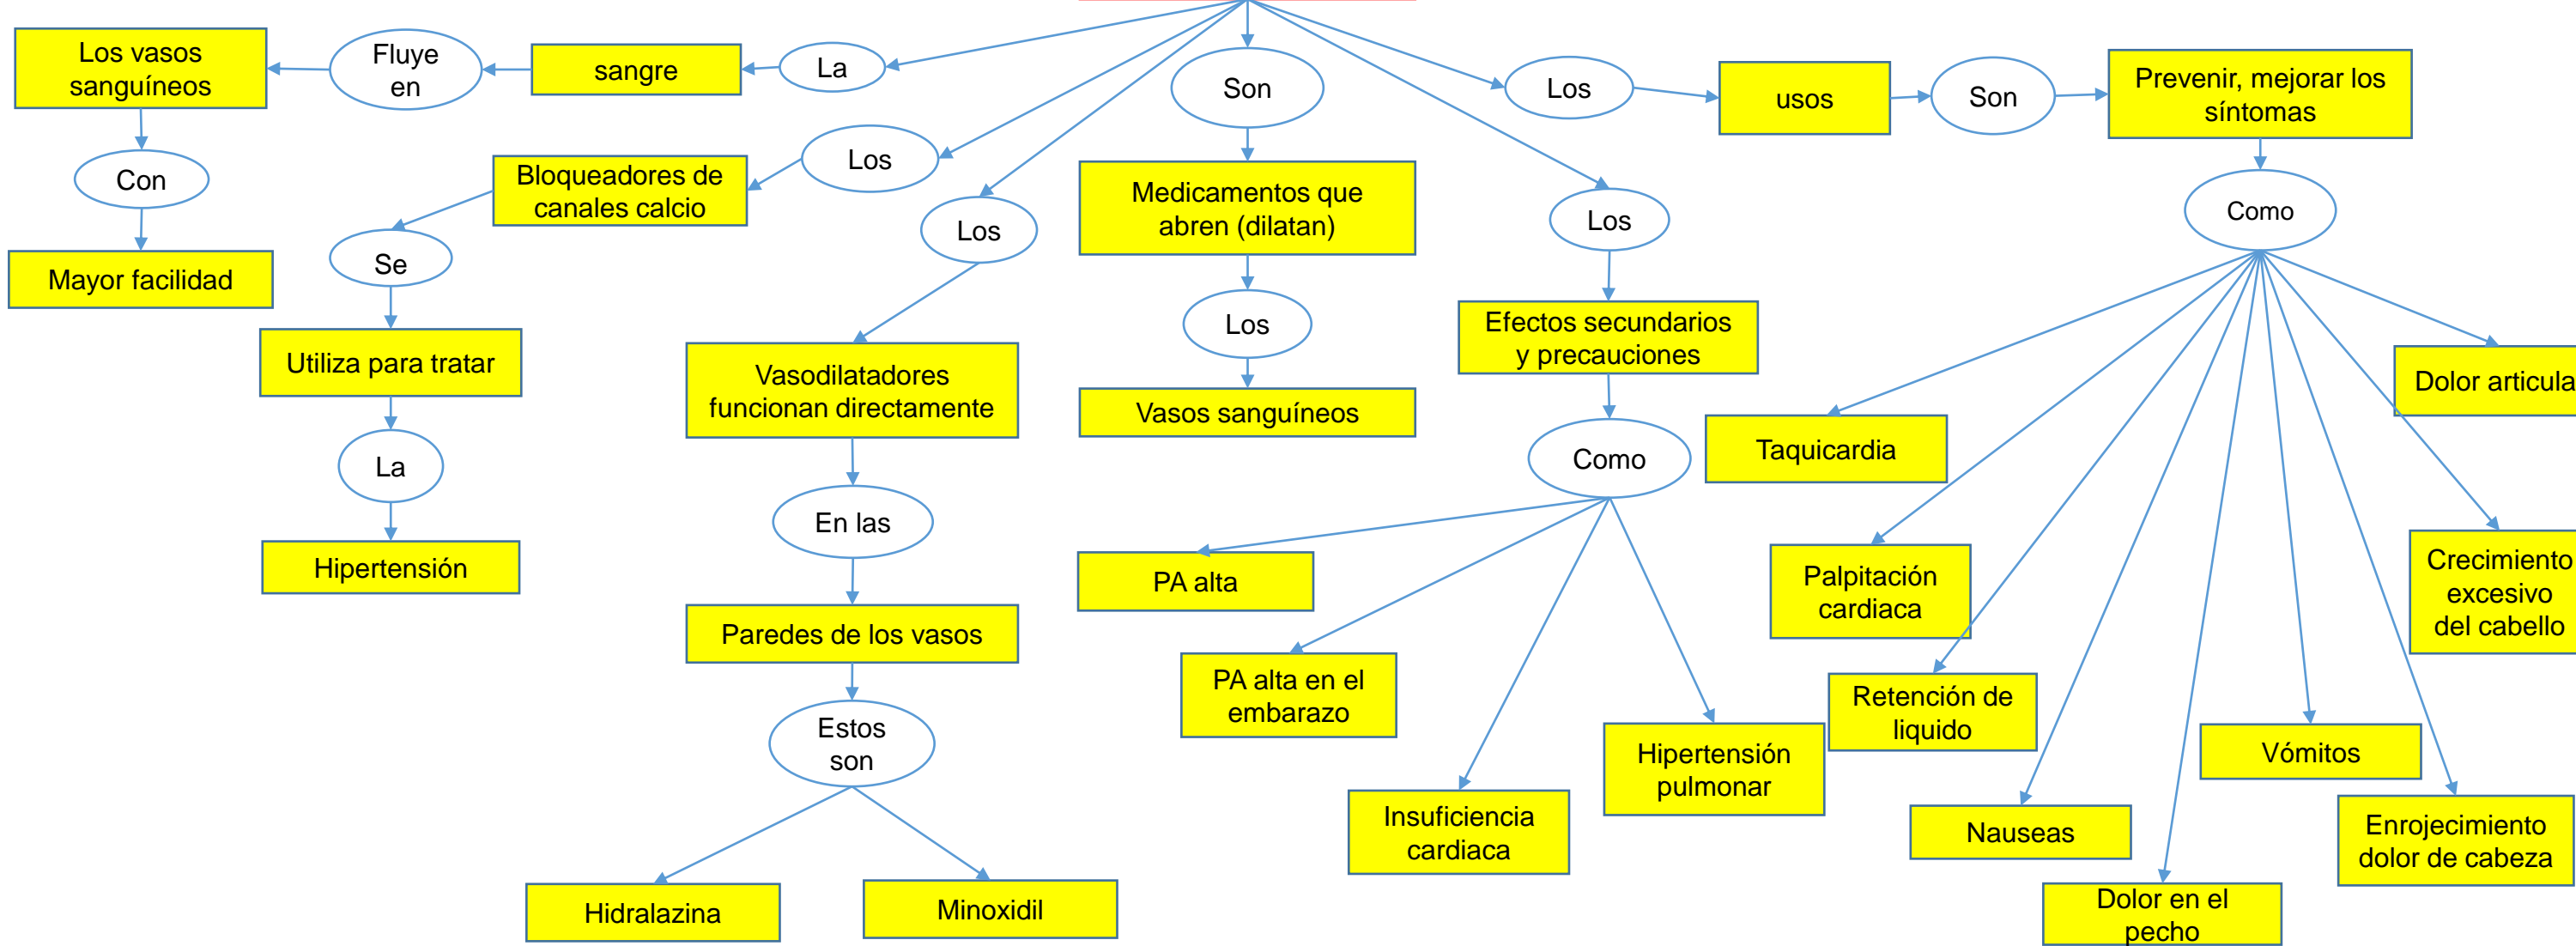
Los vasos sanguíneos

Fluye en

sangre

La

Son

Los

usos

Son

Prevenir, mejorar los síntomas

Con

Mayor facilidad

Los

Bloqueadores de canales calcio

Se

Utiliza para tratar

La

Hipertensión

Los

Vasodilatadores funcionan directamente

En las

Paredes de los vasos

Estos son

Hidralazina

Minoxidil

Medicamentos que abren (dilatan)

Los

Vasos sanguíneos

Los

Efectos secundarios y precauciones

Como

PA alta

PA alta en el embarazo

Insuficiencia cardiaca

Hipertensión pulmonar

Como

Taquicardia

Dolor articula

Palpitación cardiaca

Retención de liquido

Crecimiento excesivo del cabello

Vómitos

Nauseas

Enrojecimiento dolor de cabeza

Dolor en el pecho